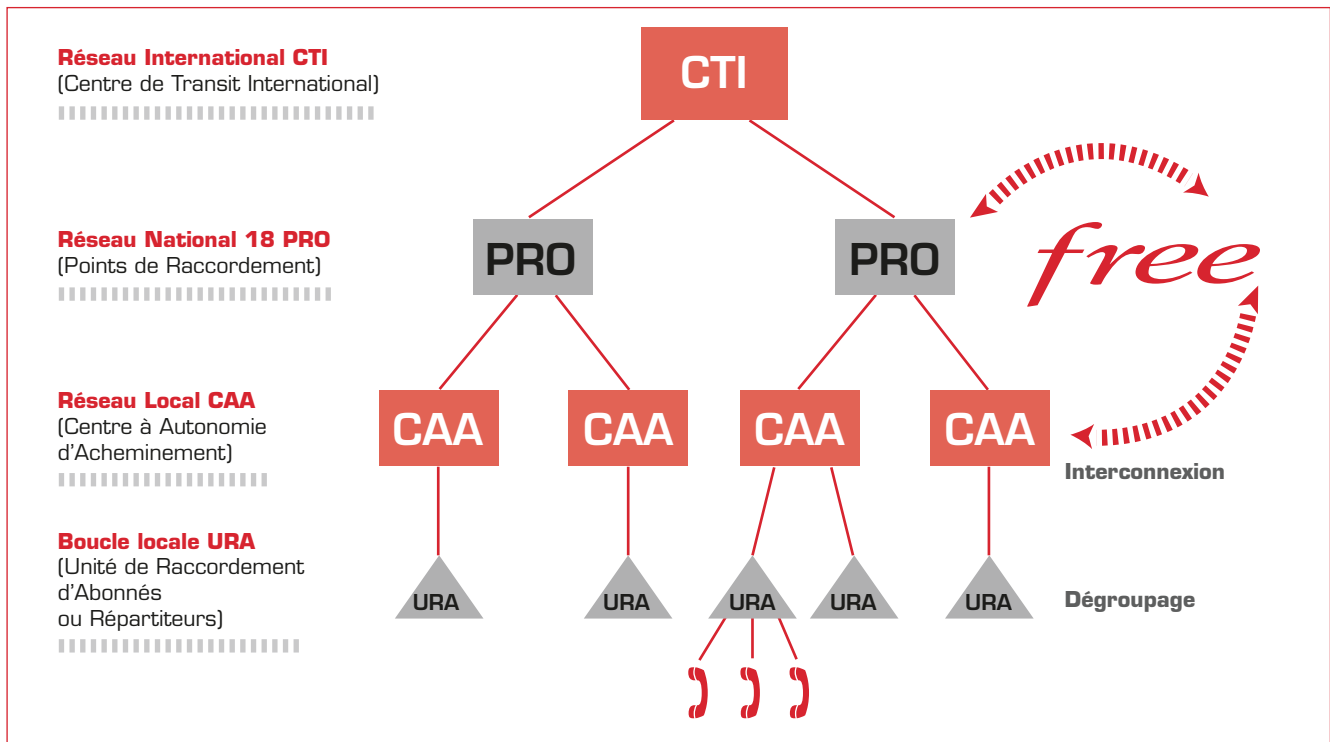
Réseau International CTI
(Centre de Transit International)

CTI

Réseau National 18 PRO
(Points de Raccordement)

PRO
PRO

free

Réseau Local CAA
(Centre à Autonomie d'Acheminement)

CAA
CAA
CAA
CAA

Interconnexion

Boucle locale URA
(Unité de Raccordement d'Abonnés ou Répartiteurs)

URA
URA
URA
URA
URA

Dégroupage